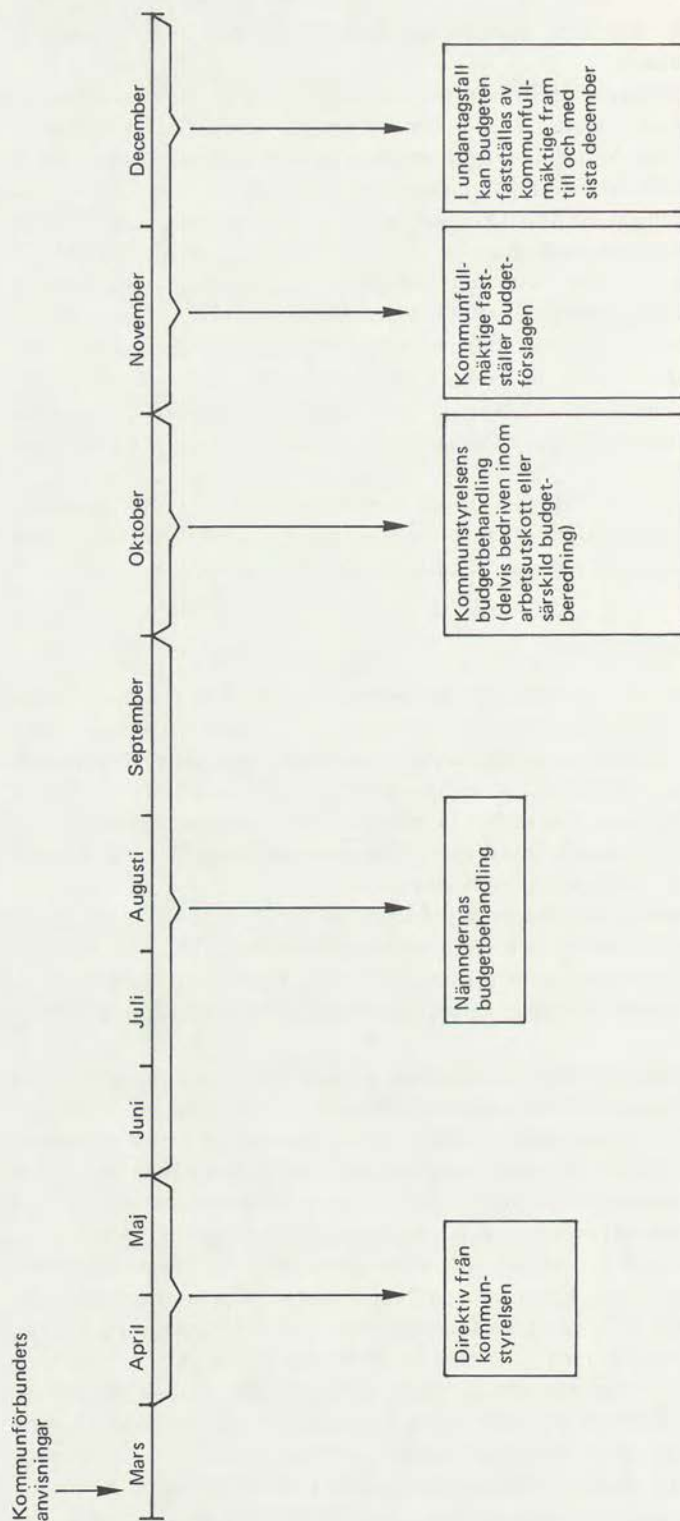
Kommunförbundets anvisningar

Mars

April

Maj

Juni

Juli

Augusti

September

Oktober

November

December

Direktiv från kommunstyrelsen

Nämndernas budgetbehandling

Kommunstyrelsens budgetbehandling (delvis bedriven inom arbetsutskott eller särskild budgetberedning)

Kommunfullmäktige fastställer budgetförslagen

I undantagsfall kan budgeten fastställas av kommunfullmäktige fram till och med sista december